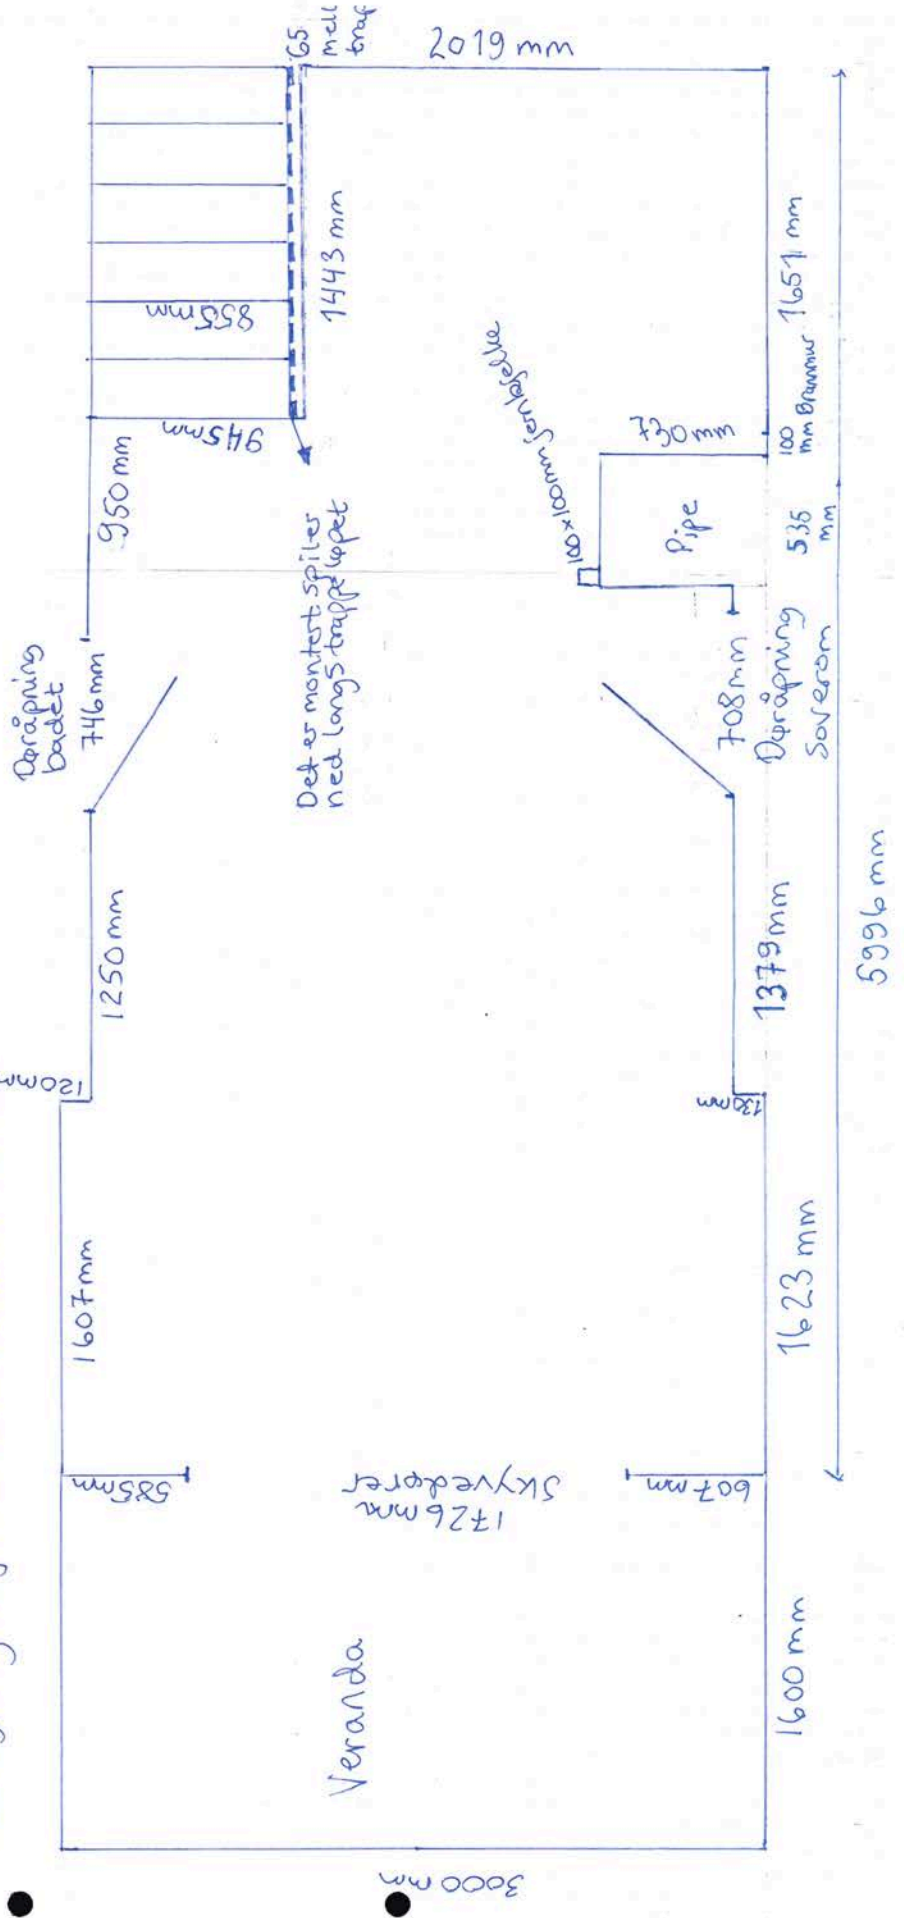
65 mell trap

2019 mm

1443 mm

855 mm

945 mm

1651 mm

100 mm Brannmur

730 mm

100×100 mm jernbjelke

Pipe

535 mm

950 mm

Det er montert spiler ned langs trappeløpet

Døråpning badet
746 mm

708 mm Døråpning Soverom

1250 mm

1379 mm

5996 mm

120 mm

138 mm

1607 mm

1623 mm

585 mm

1726 mm
Skyvedører

607 mm

Veranda

1600 mm

3000 mm